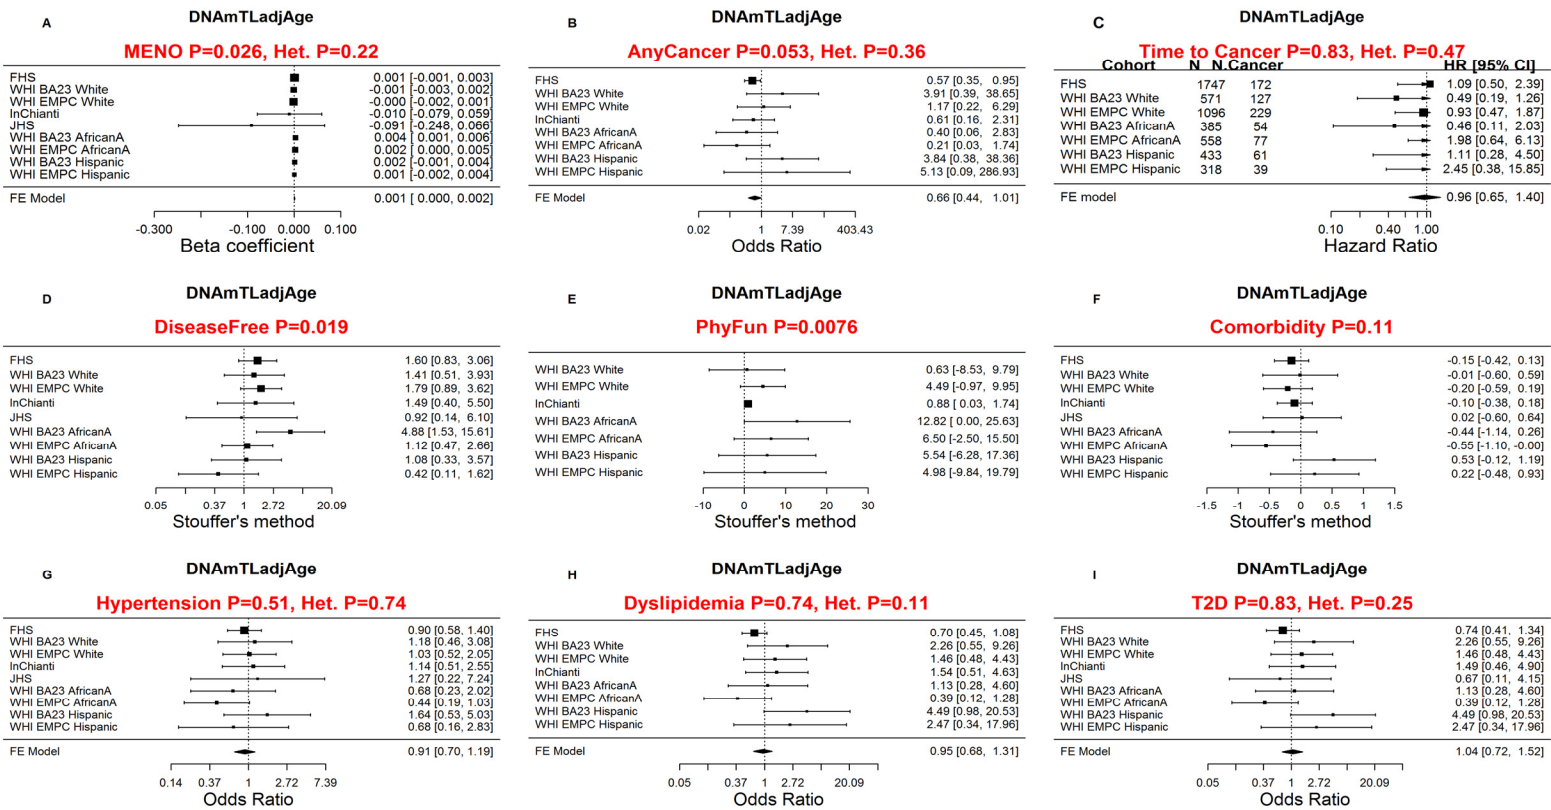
A

DNAmTLadjAge

MENO P=0.026, Het. P=0.22

| | |
|---|---|
| FHS | 0.001 [-0.001, 0.003] |
| WHI BA23 White | -0.001 [-0.003, 0.002] |
| WHI EMPC White | -0.000 [-0.002, 0.001] |
| InChianti | -0.010 [-0.079, 0.059] |
| JHS | -0.091 [-0.248, 0.066] |
| WHI BA23 AfricanA | 0.004 [ 0.001, 0.006] |
| WHI EMPC AfricanA | 0.002 [ 0.000, 0.005] |
| WHI BA23 Hispanic | 0.002 [-0.001, 0.004] |
| WHI EMPC Hispanic | 0.001 [-0.002, 0.004] |
| FE Model | 0.001 [ 0.000, 0.002] |

-0.300 -0.100 0.000 0.100

Beta coefficient

B

DNAmTLadjAge

AnyCancer P=0.053, Het. P=0.36

| | |
|---|---|
| FHS | 0.57 [0.35, 0.95] |
| WHI BA23 White | 3.91 [0.39, 38.65] |
| WHI EMPC White | 1.17 [0.22, 6.29] |
| InChianti | 0.61 [0.16, 2.31] |
| WHI BA23 AfricanA | 0.40 [0.06, 2.83] |
| WHI EMPC AfricanA | 0.21 [0.03, 1.74] |
| WHI BA23 Hispanic | 3.84 [0.38, 38.36] |
| WHI EMPC Hispanic | 5.13 [0.09, 286.93] |
| FE Model | 0.66 [0.44, 1.01] |

0.02 1 7.39 403.43

Odds Ratio

C

DNAmTLadjAge

Time to Cancer P=0.83, Het. P=0.47

| Cohort | N | N.Cancer | HR [95% CI] |
|---|---|---|---|
| FHS | 1747 | 172 | 1.09 [0.50, 2.39] |
| WHI BA23 White | 571 | 127 | 0.49 [0.19, 1.26] |
| WHI EMPC White | 1096 | 229 | 0.93 [0.47, 1.87] |
| WHI BA23 AfricanA | 385 | 54 | 0.46 [0.11, 2.03] |
| WHI EMPC AfricanA | 558 | 77 | 1.98 [0.64, 6.13] |
| WHI BA23 Hispanic | 433 | 61 | 1.11 [0.28, 4.50] |
| WHI EMPC Hispanic | 318 | 39 | 2.45 [0.38, 15.85] |
| FE model | | | 0.96 [0.65, 1.40] |

0.10 0.40 1.00

Hazard Ratio

D

DNAmTLadjAge

DiseaseFree P=0.019

| | |
|---|---|
| FHS | 1.60 [0.83, 3.06] |
| WHI BA23 White | 1.41 [0.51, 3.93] |
| WHI EMPC White | 1.79 [0.89, 3.62] |
| InChianti | 1.49 [0.40, 5.50] |
| JHS | 0.92 [0.14, 6.10] |
| WHI BA23 AfricanA | 4.88 [1.53, 15.61] |
| WHI EMPC AfricanA | 1.12 [0.47, 2.66] |
| WHI BA23 Hispanic | 1.08 [0.33, 3.57] |
| WHI EMPC Hispanic | 0.42 [0.11, 1.62] |

0.05 0.37 1 2.72 20.09

Stouffer's method

E

DNAmTLadjAge

PhyFun P=0.0076

| | |
|---|---|
| WHI BA23 White | 0.63 [-8.53, 9.79] |
| WHI EMPC White | 4.49 [-0.97, 9.95] |
| InChianti | 0.88 [ 0.03, 1.74] |
| WHI BA23 AfricanA | 12.82 [ 0.00, 25.63] |
| WHI EMPC AfricanA | 6.50 [-2.50, 15.50] |
| WHI BA23 Hispanic | 5.54 [-6.28, 17.36] |
| WHI EMPC Hispanic | 4.98 [-9.84, 19.79] |

-10 0 10 20 30

Stouffer's method

F

DNAmTLadjAge

Comorbidity P=0.11

| | |
|---|---|
| FHS | -0.15 [-0.42, 0.13] |
| WHI BA23 White | -0.01 [-0.60, 0.59] |
| WHI EMPC White | -0.20 [-0.59, 0.19] |
| InChianti | -0.10 [-0.38, 0.18] |
| JHS | 0.02 [-0.60, 0.64] |
| WHI BA23 AfricanA | -0.44 [-1.14, 0.26] |
| WHI EMPC AfricanA | -0.55 [-1.10, -0.00] |
| WHI BA23 Hispanic | 0.53 [-0.12, 1.19] |
| WHI EMPC Hispanic | 0.22 [-0.48, 0.93] |

-1.5 -1 -0.5 0 0.5 1 1.5

Stouffer's method

G

DNAmTLadjAge

Hypertension P=0.51, Het. P=0.74

| | |
|---|---|
| FHS | 0.90 [0.58, 1.40] |
| WHI BA23 White | 1.18 [0.46, 3.08] |
| WHI EMPC White | 1.03 [0.52, 2.05] |
| InChianti | 1.14 [0.51, 2.55] |
| JHS | 1.27 [0.22, 7.24] |
| WHI BA23 AfricanA | 0.68 [0.23, 2.02] |
| WHI EMPC AfricanA | 0.44 [0.19, 1.03] |
| WHI BA23 Hispanic | 1.64 [0.53, 5.03] |
| WHI EMPC Hispanic | 0.68 [0.16, 2.83] |
| FE Model | 0.91 [0.70, 1.19] |

0.14 0.37 1 2.72 7.39

Odds Ratio

H

DNAmTLadjAge

Dyslipidemia P=0.74, Het. P=0.11

| | |
|---|---|
| FHS | 0.70 [0.45, 1.08] |
| WHI BA23 White | 2.26 [0.55, 9.26] |
| WHI EMPC White | 1.46 [0.48, 4.43] |
| InChianti | 1.54 [0.51, 4.63] |
| WHI BA23 AfricanA | 1.13 [0.28, 4.60] |
| WHI EMPC AfricanA | 0.39 [0.12, 1.28] |
| WHI BA23 Hispanic | 4.49 [0.98, 20.53] |
| WHI EMPC Hispanic | 2.47 [0.34, 17.96] |
| FE Model | 0.95 [0.68, 1.31] |

0.05 0.37 1 2.72 20.09

Odds Ratio

I

DNAmTLadjAge

T2D P=0.83, Het. P=0.25

| | |
|---|---|
| FHS | 0.74 [0.41, 1.34] |
| WHI BA23 White | 2.26 [0.55, 9.26] |
| WHI EMPC White | 1.46 [0.48, 4.43] |
| InChianti | 1.49 [0.46, 4.90] |
| JHS | 0.67 [0.11, 4.15] |
| WHI BA23 AfricanA | 1.13 [0.28, 4.60] |
| WHI EMPC AfricanA | 0.39 [0.12, 1.28] |
| WHI BA23 Hispanic | 4.49 [0.98, 20.53] |
| WHI EMPC Hispanic | 2.47 [0.34, 17.96] |
| FE Model | 1.04 [0.72, 1.52] |

0.05 0.37 1 2.72 20.09

Odds Ratio